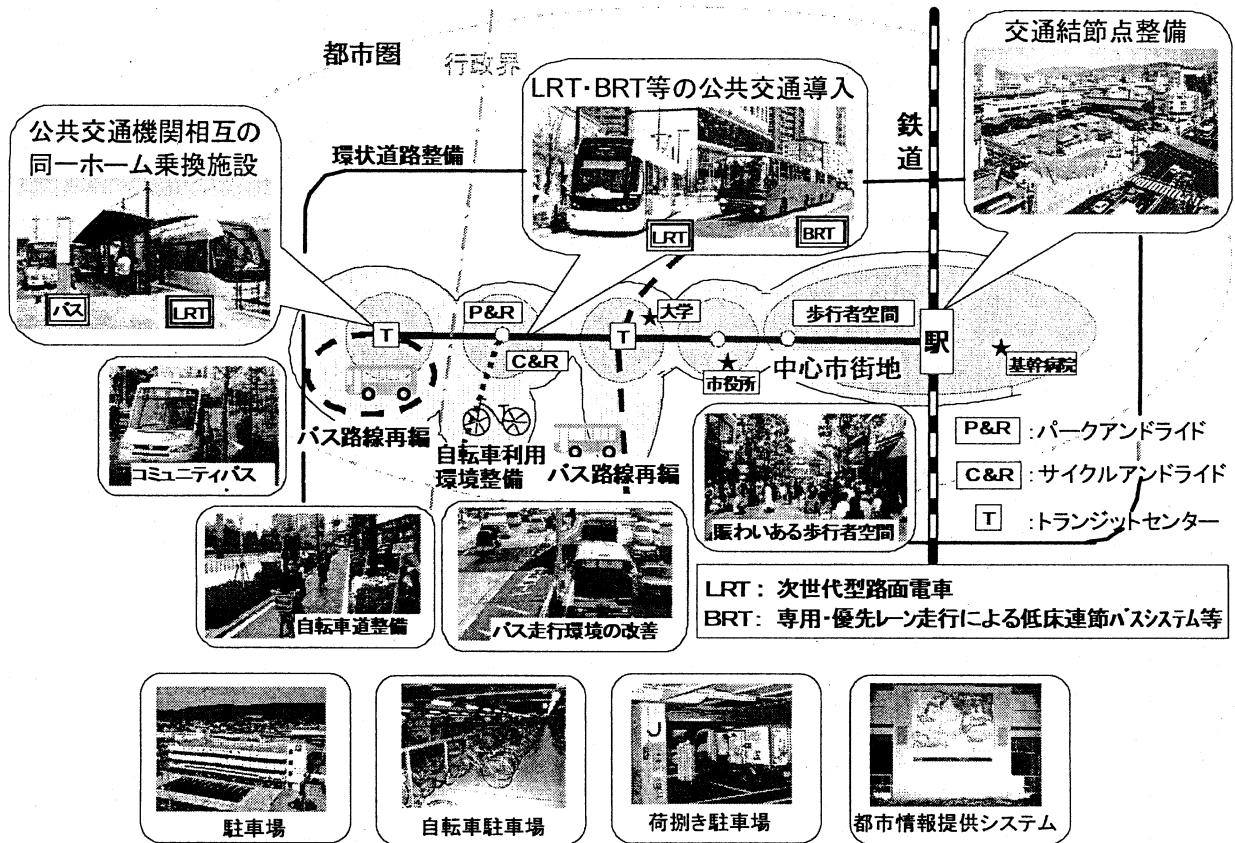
都市圏

行政界

LRT・BRT等の公共交通導入

交通結節点整備

公共交通機関相互の同一ホーム乗換施設

環状道路整備

鉄道

LRT

BRT

バス

LRT

T

P&R

C&R

T

大学

歩行者空間

駅

基幹病院

市役所

中心市街地

バス路線再編

自転車利用環境整備

バス路線再編

コミュニティバス

賑わいある歩行者空間

P&R :パークアンドライド

C&R :サイクルアンドライド

T :トランジットセンター

自転車道整備

バス走行環境の改善

LRT: 次世代型路面電車
BRT: 専用・優先レーン走行による低床連節バスシステム等

駐車場

自転車駐車場

荷捌き駐車場

都市情報提供システム